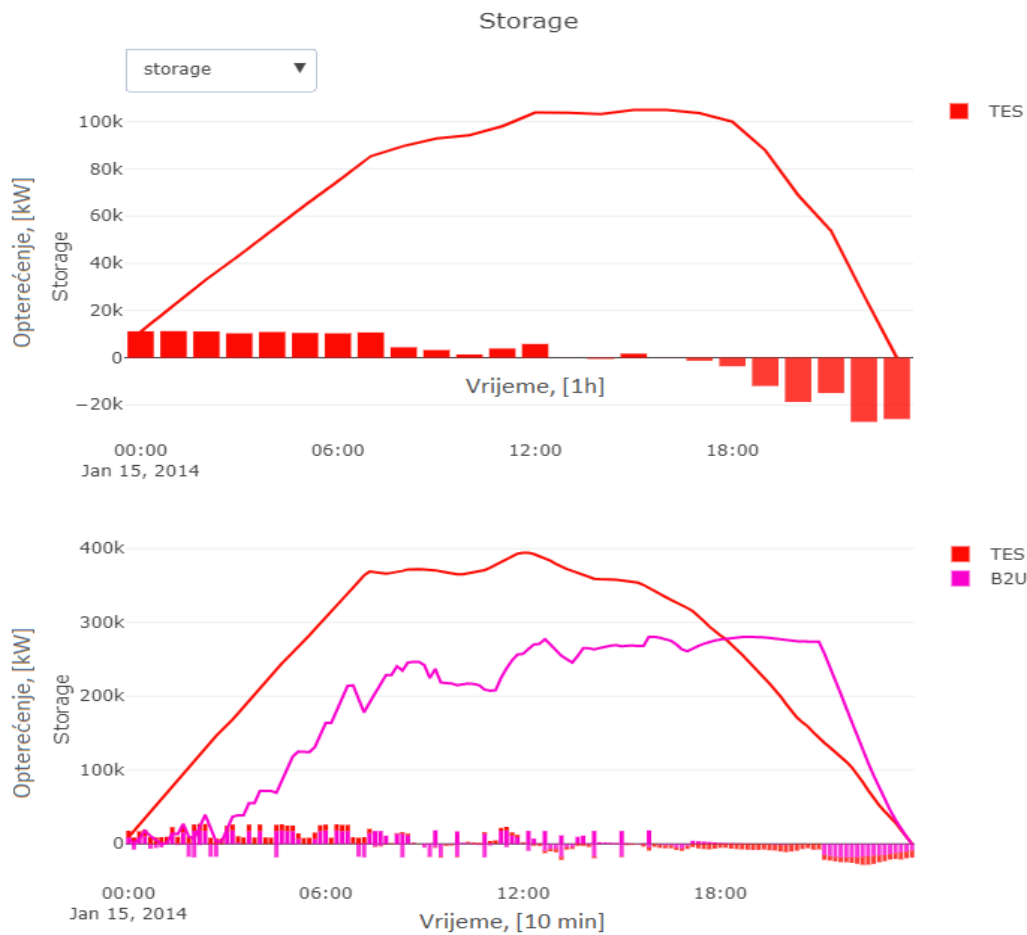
Storage

storage ▼

TES

100k
80k
60k
40k
20k
0
−20k

Opterećenje, [kW]
Storage

Vrijeme, [1h]

00:00
Jan 15, 2014
06:00
12:00
18:00

TES
B2U

400k
300k
200k
100k
0

Opterećenje, [kW]
Storage

00:00
Jan 15, 2014
06:00
12:00
18:00

Vrijeme, [10 min]